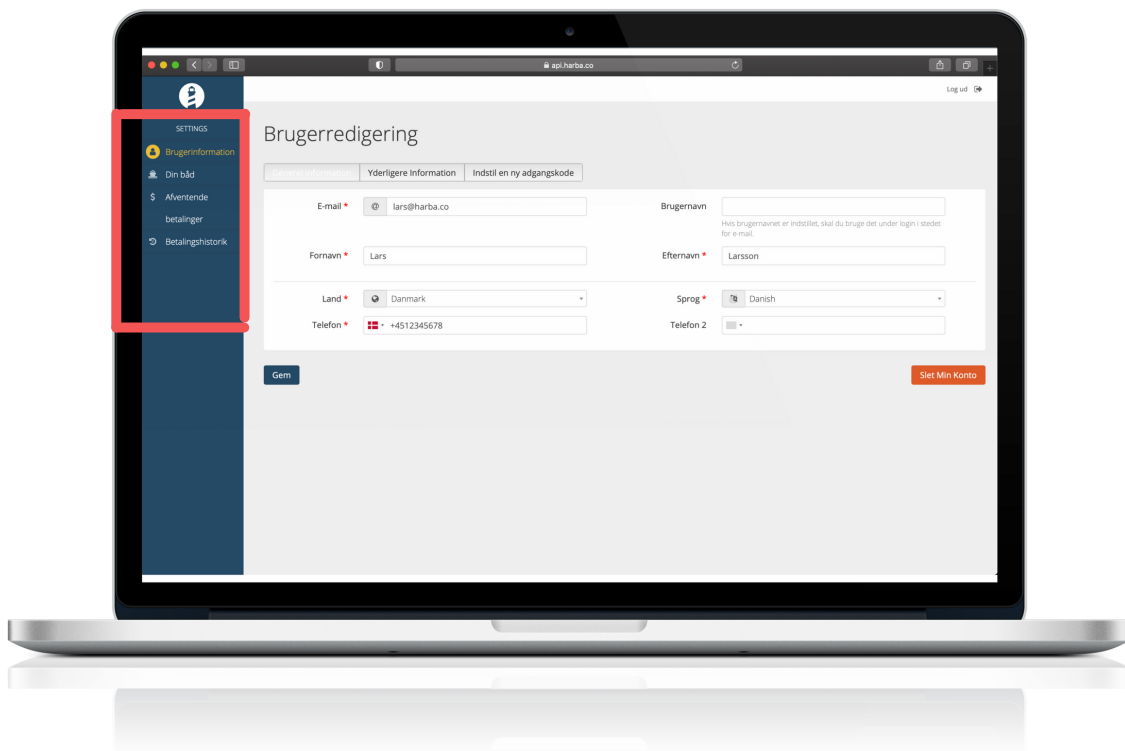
api.harba.co

Log ud

SETTINGS

Brugerinformation

Din båd

Afventende betalinger

Betalingshistorik

Brugerredigering

General information | Yderligere Information | Indstil en ny adgangskode

E-mail * lars@harba.co

Brugernavn

Hvis brugernavnet er indstillet, skal du bruge det under login i stedet for e-mail.

Fornavn * Lars

Efternavn * Larsson

Land * Danmark

Sprog * Danish

Telefon * +4512345678

Telefon 2

Gem

Slet Min Konto